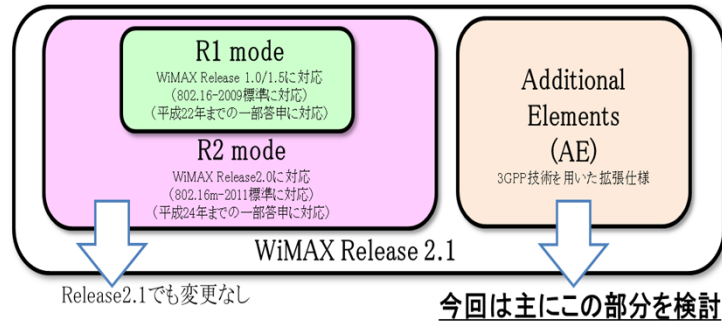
R1 mode
WiMAX Release 1.0/1.5に対応
（802.16-2009標準に対応）
（平成22年までの一部答申に対応）

R2 mode
WiMAX Release2.0に対応
（802.16m-2011標準に対応）
（平成24年までの一部答申に対応）

Additional Elements (AE)
3GPP技術を用いた拡張仕様

WiMAX Release 2.1

Release2.1でも変更なし

今回は主にこの部分を検討